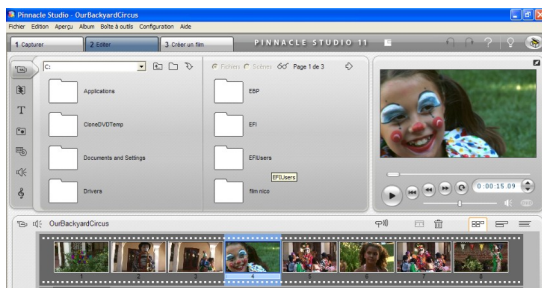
Pinnacle Studio - OurBackyardCircus

Fichier Edition Aperçu Album Boîte à outils Configuration Aide

1 Capturer 2 Editer 3 Créer un film PINNACLE STUDIO 11

C:

Applications

CloneDVDTemp

Documents and Settings

Drivers

Fichiers Scènes Page 1 de 3

EBP

EFI

EFIUsers

EFIUsers

film nico

0:00:15.09

OurBackyardCircus

1 2 3 4 5 6 7 8